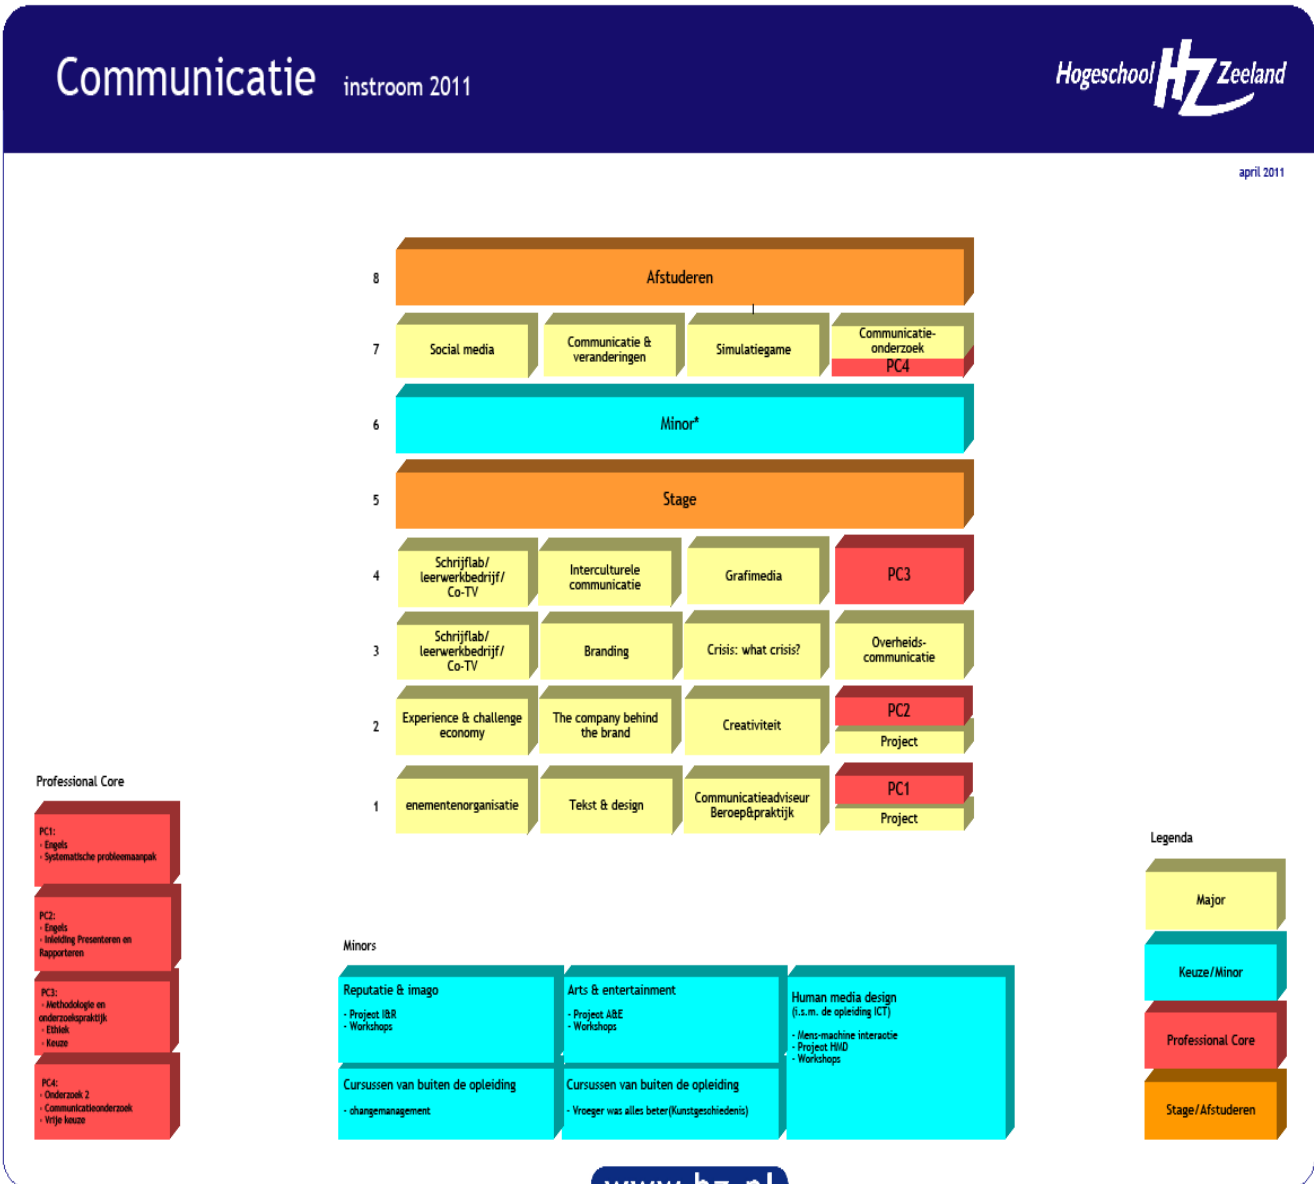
Communicatie instroom 2011

Hogeschool HZ Zeeland

april 2011

8 Afstuderen

7 Social media | Communicatie & veranderingen | Simulatiegame | Communicatie-onderzoek PC4

6 Minor*

5 Stage

4 Schrijflab/ leerwerkbedrijf/ Co-TV | Interculturele communicatie | Grafimedia | PC3

3 Schrijflab/ leerwerkbedrijf/ Co-TV | Branding | Crisis: what crisis? | Overheids-communicatie

2 Experience & challenge economy | The company behind the brand | Creativiteit | PC2 Project

1 enementenorganisatie | Tekst & design | Communicatieadviseur Beroep&praktijk | PC1 Project

Professional Core

PC1:
- Engels
- Systematische probleemaanpak

PC2:
- Engels
- Inleiding Presenteren en Rapporteren

PC3:
- Methodologie en onderzoekspraktijk
- Ethiek
- Keuze

PC4:
- Onderzoek 2
- Communicatieonderzoek
- Vrije keuze

Minors

Reputatie & imago
- Project I&R
- Workshops

Arts & entertainment
- Project A&E
- Workshops

Human media design
(i.s.m. de opleiding ICT)
- Mens-machine interactie
- Project HMD
- Workshops

Cursussen van buiten de opleiding
- changemanagement

Cursussen van buiten de opleiding
- Vroeger was alles beter(Kunstgeschiedenis)

Legenda

Major

Keuze/Minor

Professional Core

Stage/Afstuderen

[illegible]